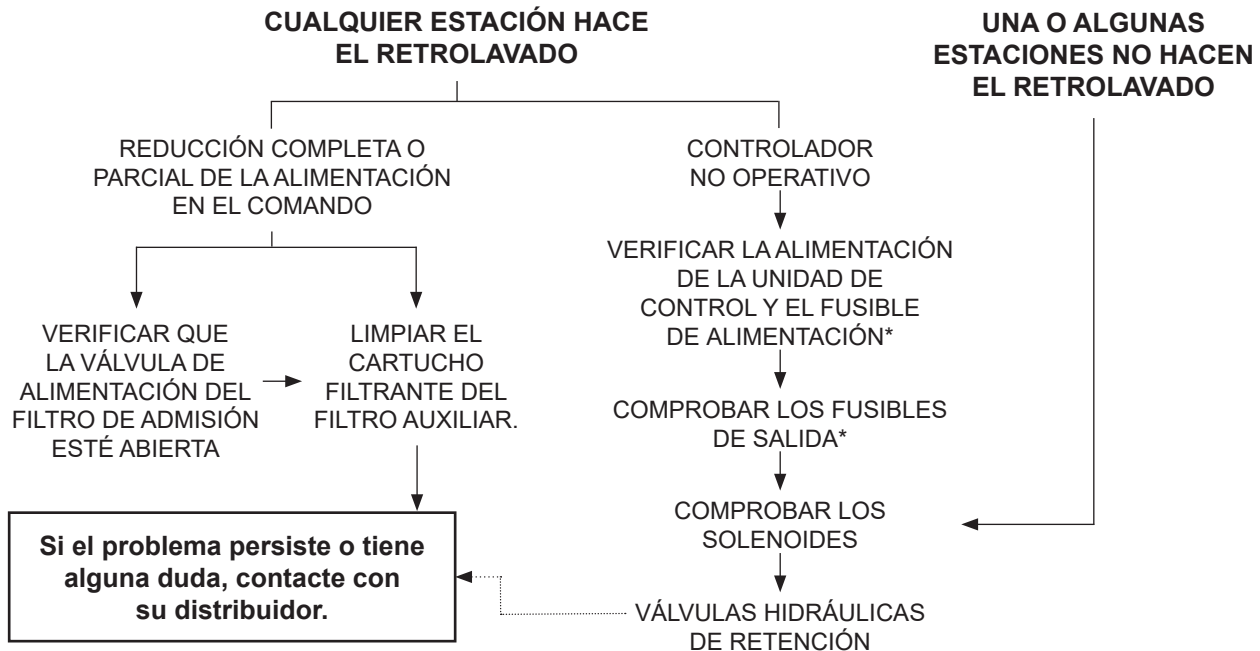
CUALQUIER ESTACIÓN HACE EL RETROLAVADO

UNA O ALGUNAS ESTACIONES NO HACEN EL RETROLAVADO

REDUCCIÓN COMPLETA O PARCIAL DE LA ALIMENTACIÓN EN EL COMANDO

CONTROLADOR NO OPERATIVO

VERIFICAR LA ALIMENTACIÓN DE LA UNIDAD DE CONTROL Y EL FUSIBLE DE ALIMENTACIÓN*

VERIFICAR QUE LA VÁLVULA DE ALIMENTACIÓN DEL FILTRO DE ADMISIÓN ESTÉ ABIERTA

LIMPIAR EL CARTUCHO FILTRANTE DEL FILTRO AUXILIAR.

COMPROBAR LOS FUSIBLES DE SALIDA*

COMPROBAR LOS SOLENOIDES

Si el problema persiste o tiene alguna duda, contacte con su distribuidor.

VÁLVULAS HIDRÁULICAS DE RETENCIÓN